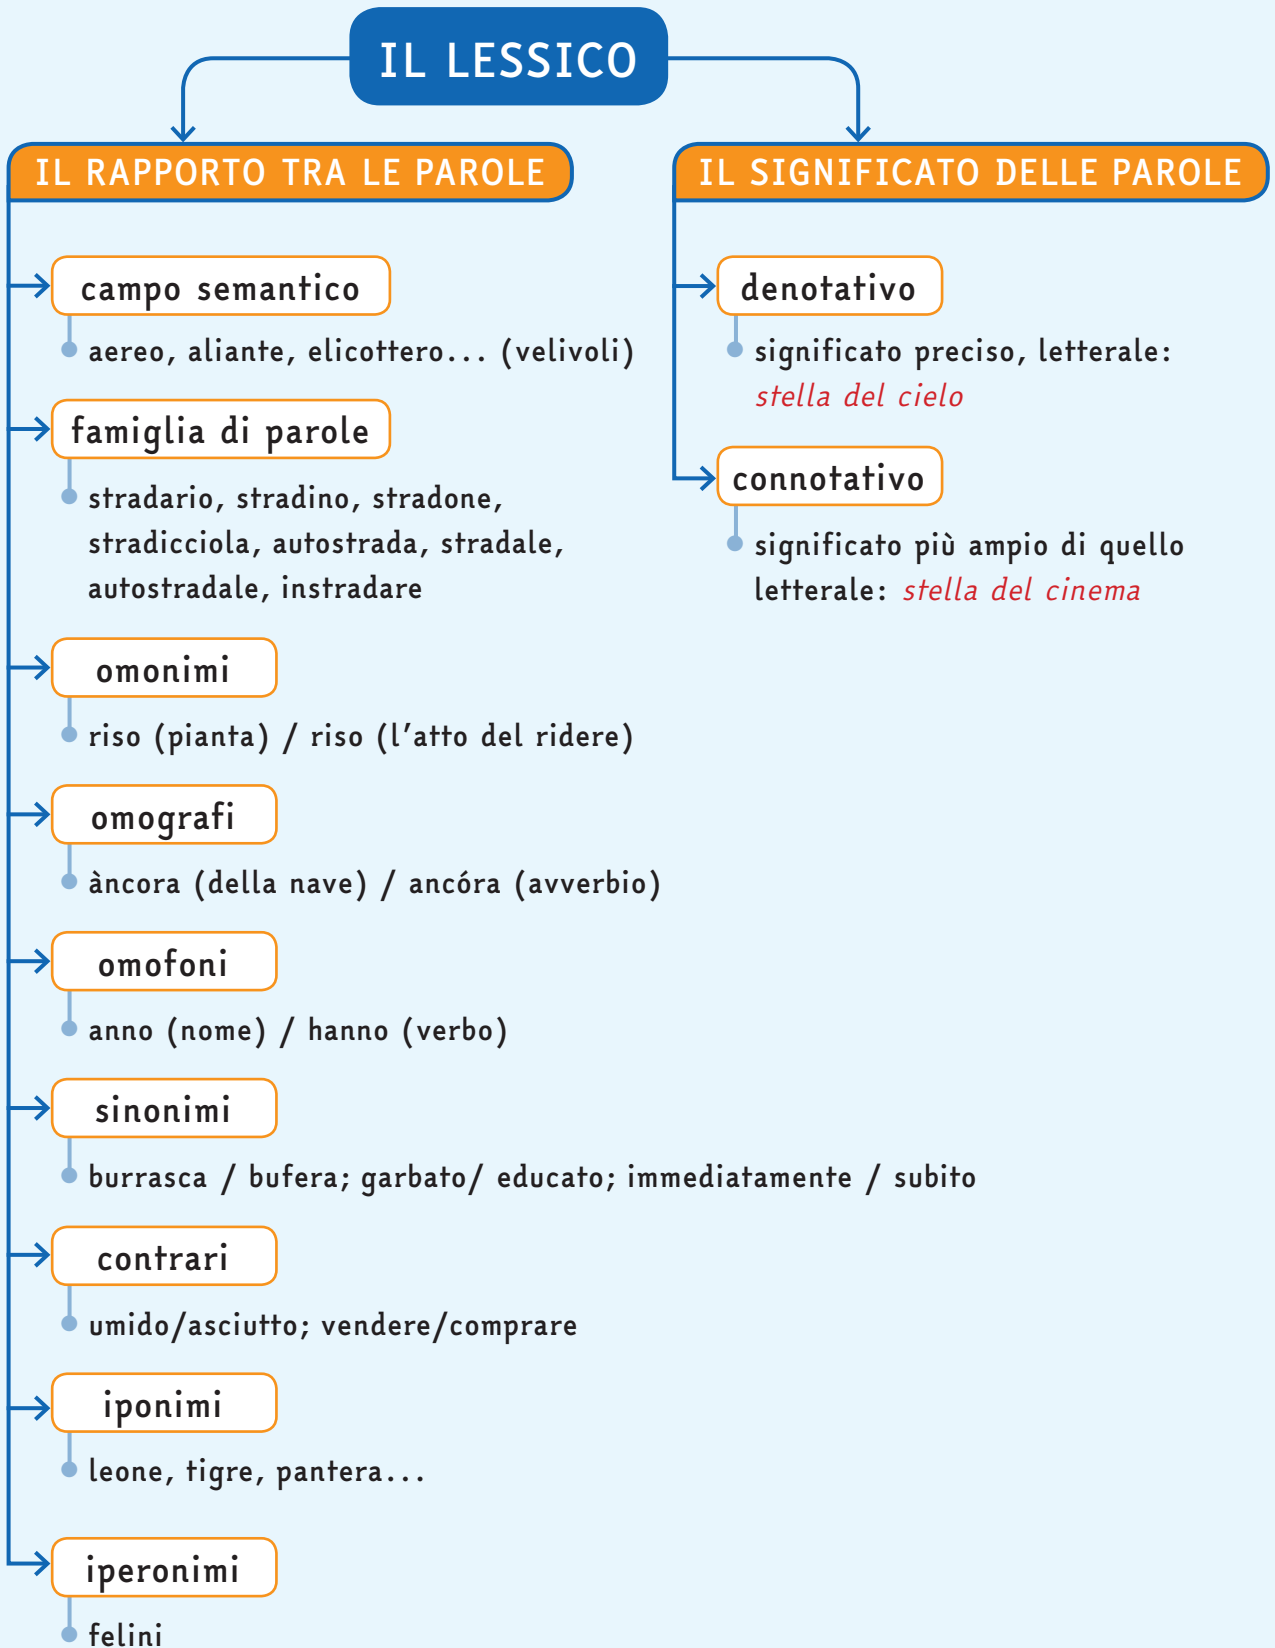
IL LESSICO

IL RAPPORTO TRA LE PAROLE

campo semantico
aereo, aliante, elicottero... (velivoli)

famiglia di parole
stradario, stradino, stradone, stradicciola, autostrada, stradale, autostradale, instradare

omonimi
riso (pianta) / riso (l'atto del ridere)

omografi
àncora (della nave) / ancóra (avverbio)

omofoni
anno (nome) / hanno (verbo)

sinonimi
burrasca / bufera; garbato/ educato; immediatamente / subito

contrari
umido/asciutto; vendere/comprare

iponimi
leone, tigre, pantera...

iperonimi
felini

IL SIGNIFICATO DELLE PAROLE

denotativo
significato preciso, letterale: stella del cielo

connotativo
significato più ampio di quello letterale: stella del cinema